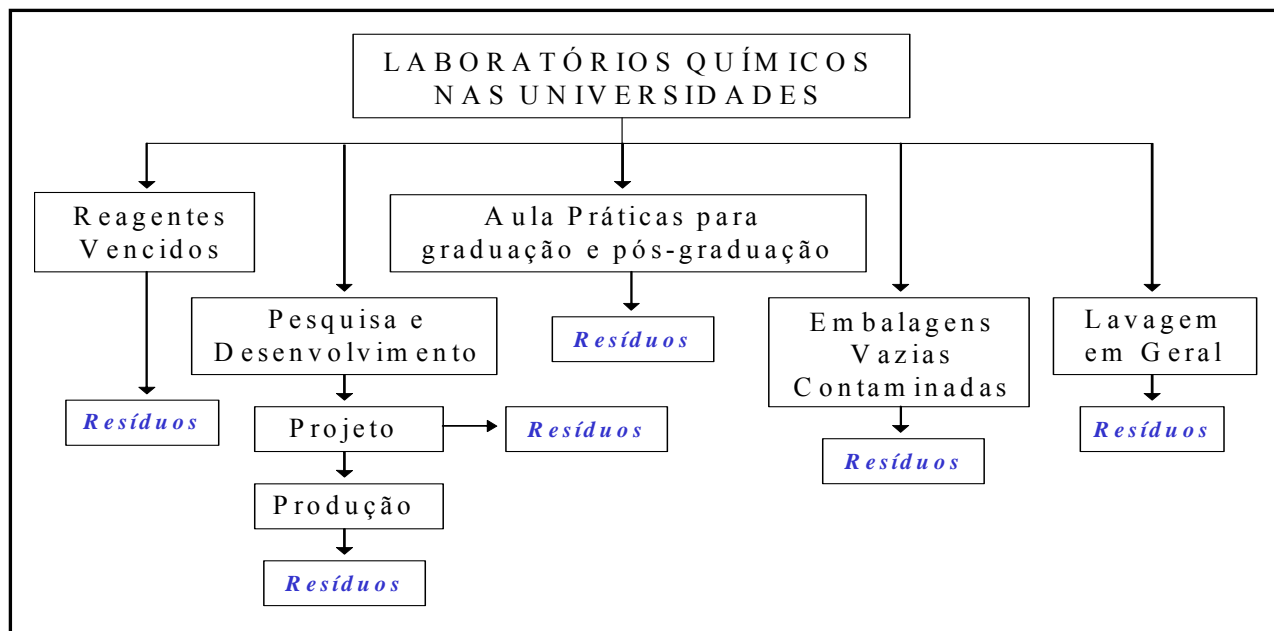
LABORATÓRIOS QUÍMICOS NAS UNIVERSIDADES

Reagentes Vencidos

Resíduos

Pesquisa e Desenvolvimento

Projeto

Resíduos

Produção

Resíduos

Aula Práticas para graduação e pós-graduação

Resíduos

Embalagens Vazias Contaminadas

Resíduos

Lavagem em Geral

Resíduos